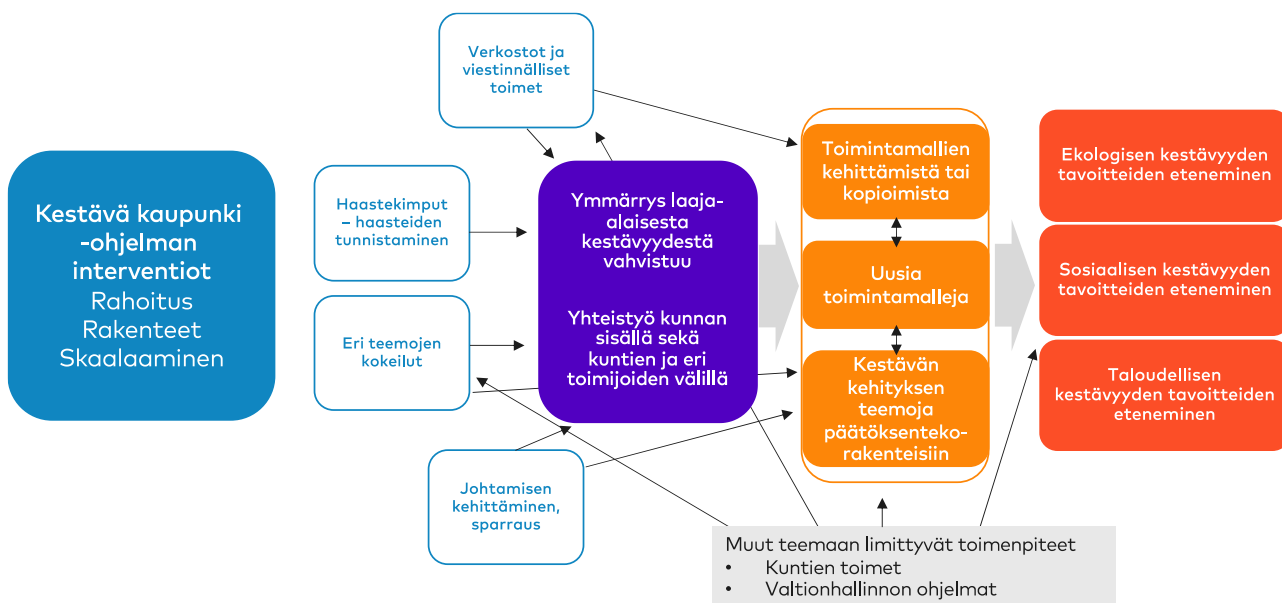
Kestävä kaupunki -ohjelman interventiot
Rahoitus
Rakenteet
Skaalaaminen

Verkostot ja viestinnälliset toimet

Haastekimput – haasteiden tunnistaminen

Eri teemojen kokeilut

Johtamisen kehittäminen, sparraus

Ymmärrys laaja-alaisesta kestävyydestä vahvistuu

Yhteistyö kunnan sisällä sekä kuntien ja eri toimijoiden välillä

Toimintamallien kehittämistä tai kopioimista

Uusia toimintamalleja

Kestävän kehityksen teemoja päätöksenteko-rakenteisiin

Ekologisen kestävyyden tavoitteiden eteneminen

Sosiaalisen kestävyyden tavoitteiden eteneminen

Taloudellisen kestävyyden tavoitteiden eteneminen

Muut teemaan limittyvät toimenpiteet
• Kuntien toimet
• Valtionhallinnon ohjelmat